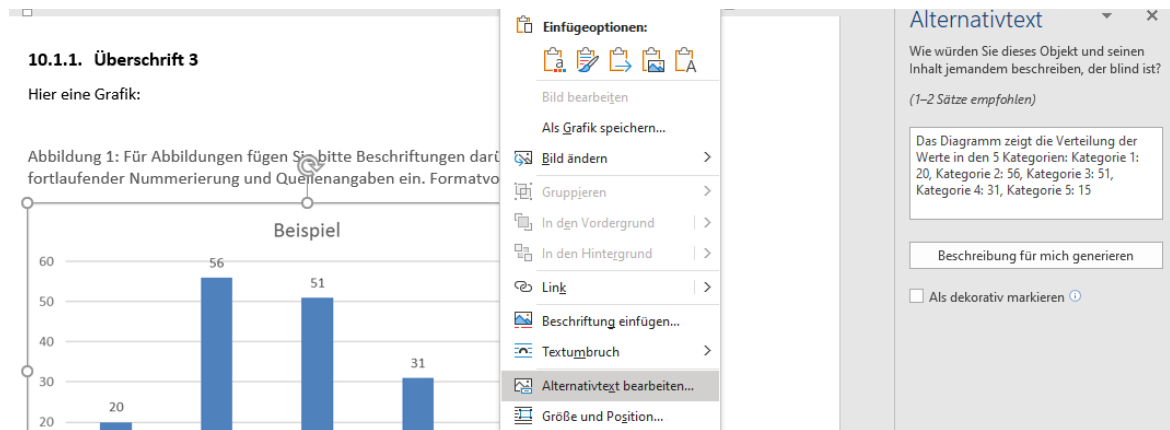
10.1.1. Überschrift 3

Hier eine Grafik:

Abbildung 1: Für Abbildungen fügen Sie bitte Beschriftungen darü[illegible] fortlaufender Nummerierung und Quellenangaben ein. Formatvo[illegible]

Beispiel

60
50
40
30
20

56
51
31
20

Einfügeoptionen:

Bild bearbeiten
Als Grafik speichern...
Bild ändern
Gruppieren
In den Vordergrund
In den Hintergrund
Link
Beschriftung einfügen...
Textumbruch
Alternativtext bearbeiten...
Größe und Position...

Alternativtext

Wie würden Sie dieses Objekt und seinen Inhalt jemandem beschreiben, der blind ist?

(1–2 Sätze empfohlen)

Das Diagramm zeigt die Verteilung der Werte in den 5 Kategorien: Kategorie 1: 20, Kategorie 2: 56, Kategorie 3: 51, Kategorie 4: 31, Kategorie 5: 15

Beschreibung für mich generieren

Als dekorativ markieren